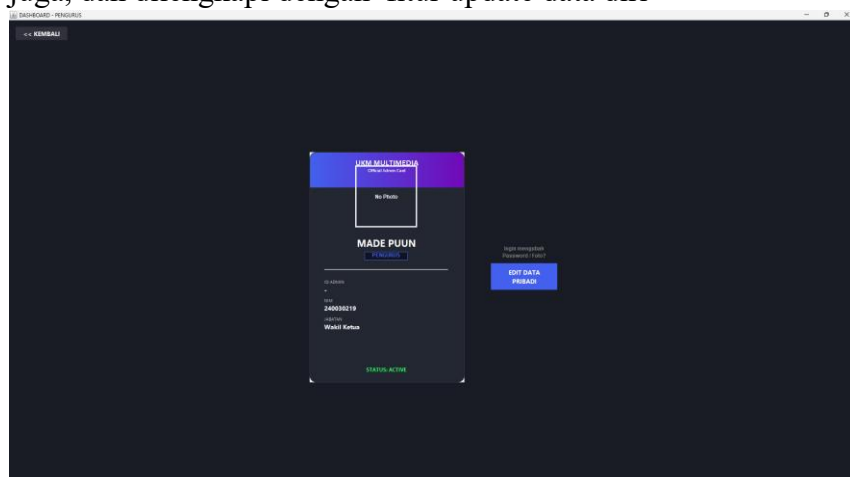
juga, dan dilengkapi dengan fitur update data diri

DASHBOARD - PENGURUS

<< KEMBALI

UKM MULTIMEDIA

Official Admin Card

No Photo

MADE PUUN

PENGURUS

ID ADMIN

NIM

240030219

JABATAN

Wakil Ketua

STATUS: ACTIVE

Ingin mengubah Password / Foto?

EDIT DATA PRIBADI